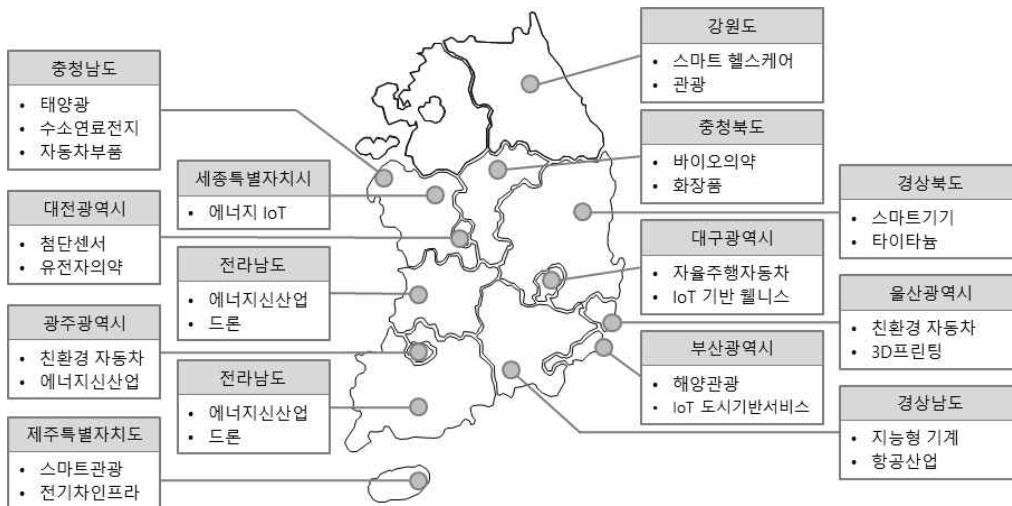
충청남도
• 태양광
• 수소연료전지
• 자동차부품

세종특별자치시
• 에너지 IoT

대전광역시
• 첨단센서
• 유전자의약

전라남도
• 에너지신산업
• 드론

광주광역시
• 친환경 자동차
• 에너지신산업

전라남도
• 에너지신산업
• 드론

제주특별자치도
• 스마트관광
• 전기차인프라

강원도
• 스마트 헬스케어
• 관광

충청북도
• 바이오의약
• 화장품

경상북도
• 스마트기기
• 타이타늄

대구광역시
• 자율주행자동차
• IoT 기반 웰니스

울산광역시
• 친환경 자동차
• 3D프린팅

부산광역시
• 해양관광
• IoT 도시기반서비스

경상남도
• 지능형 기계
• 항공산업